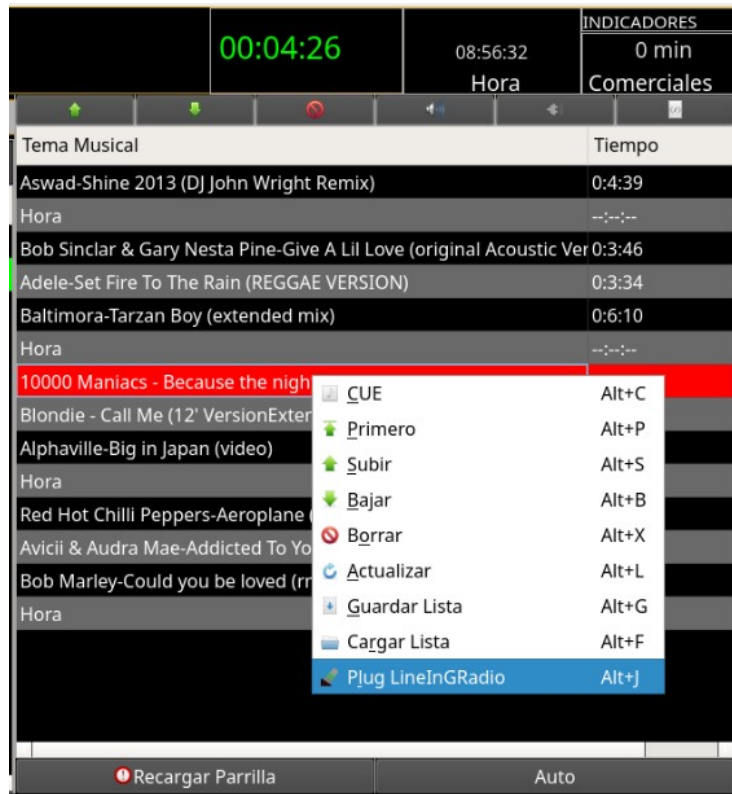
00:04:26

08:56:32
Hora

INDICADORES
0 min
Comerciales

| Tema Musical | Tiempo |
|---|---|
| Aswad-Shine 2013 (DJ John Wright Remix) | 0:4:39 |
| Hora | --:--:-- |
| Bob Sinclar & Gary Nesta Pine-Give A Lil Love (original Acoustic Ver | 0:3:46 |
| Adele-Set Fire To The Rain (REGGAE VERSION) | 0:3:34 |
| Baltimora-Tarzan Boy (extended mix) | 0:6:10 |
| Hora | --:--:-- |
| 10000 Maniacs - Because the nigh | |
| Blondie - Call Me (12' VersionExter | |
| Alphaville-Big in Japan (video) | |
| Hora | |
| Red Hot Chilli Peppers-Aeroplane ( | |
| Avicii & Audra Mae-Addicted To Yo | |
| Bob Marley-Could you be loved (rr | |
| Hora | |

CUE Alt+C
Primero Alt+P
Subir Alt+S
Bajar Alt+B
Borrar Alt+X
Actualizar Alt+L
Guardar Lista Alt+G
Cargar Lista Alt+F
Plug LineInGRadio Alt+J

Recargar Parrilla
Auto